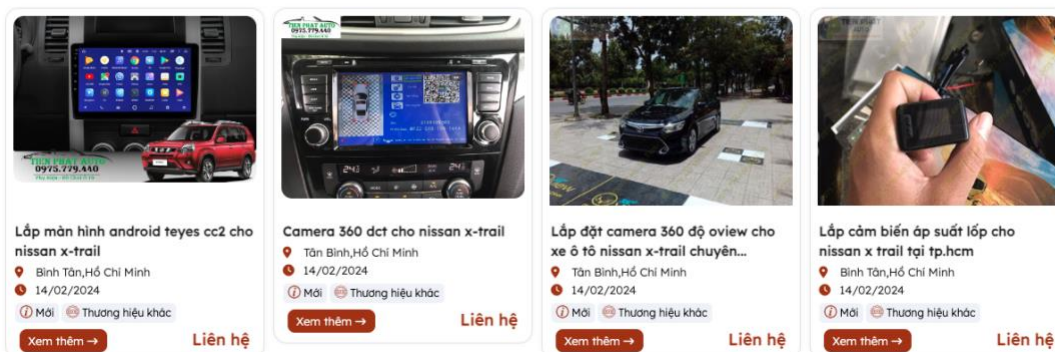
TIẾN PHÁT AUTO
0975.779.440

Lắp màn hình android teyes cc2 cho nissan x-trail
Bình Tân,Hồ Chí Minh
14/02/2024
Mới
Thương hiệu khác
Xem thêm →
Liên hệ

TIẾN PHÁT AUTO
0975.779.440

Camera 360 dct cho nissan x-trail
Tân Bình,Hồ Chí Minh
14/02/2024
Mới
Thương hiệu khác
Xem thêm →
Liên hệ

Lắp đặt camera 360 độ oview cho xe ô tô nissan x-trail chuyên...
Tân Bình,Hồ Chí Minh
14/02/2024
Mới
Thương hiệu khác
Xem thêm →
Liên hệ

TIẾN PHÁT AUTO

Lắp cảm biến áp suất lốp cho nissan x trail tại tp.hcm
Bình Tân,Hồ Chí Minh
14/02/2024
Mới
Thương hiệu khác
Xem thêm →
Liên hệ